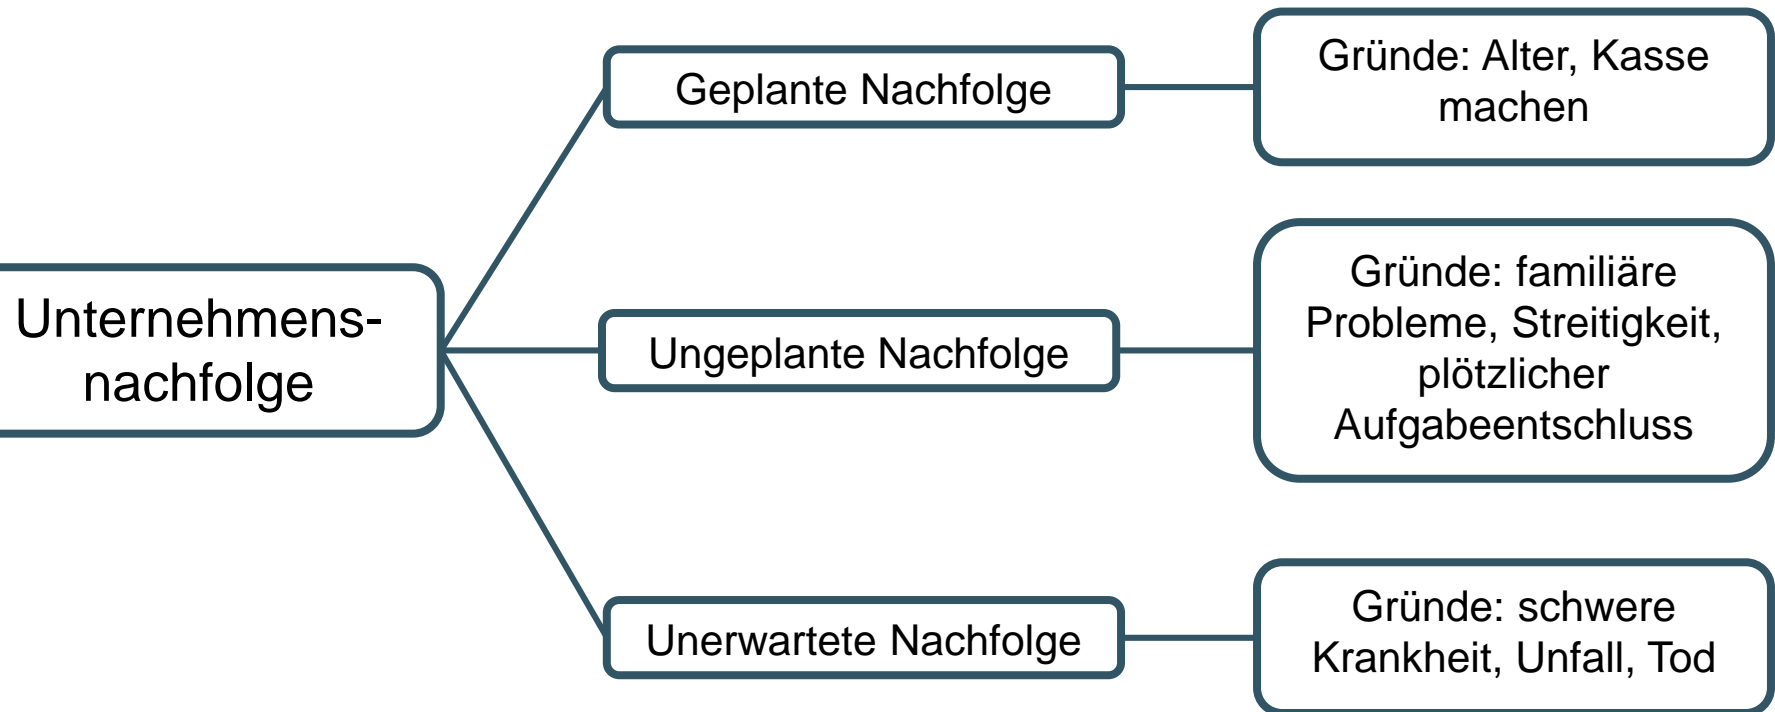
Unternehmensnachfolge

Geplante Nachfolge

Gründe: Alter, Kasse machen

Ungeplante Nachfolge

Gründe: familiäre Probleme, Streitigkeit, plötzlicher Aufgabeentschluss

Unerwartete Nachfolge

Gründe: schwere Krankheit, Unfall, Tod